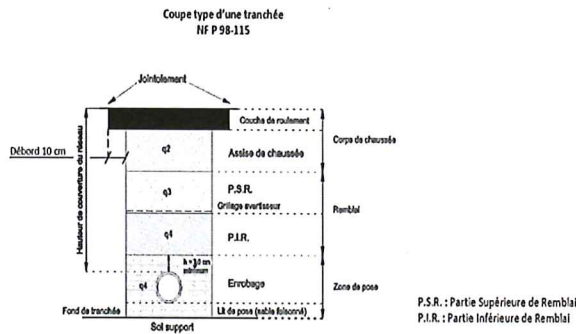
Coupe type d'une tranchée
NF P 98-115

Jointoiement

Couche de roulement

Corps de chaussée

Débord 10 cm

q2

Assise de chaussée

Hauteur de couverture du réseau

q3

P.S.R.

Grillage avertisseur

Remblai

q4

P.I.R.

h = 10 cm minimum

q4

Enrobage

Zone de pose

Fond de tranchée

Lit de pose (sable foisonné)

Sol support

P.S.R. : Partie Supérieure de Remblai
P.I.R. : Partie Inférieure de Remblai